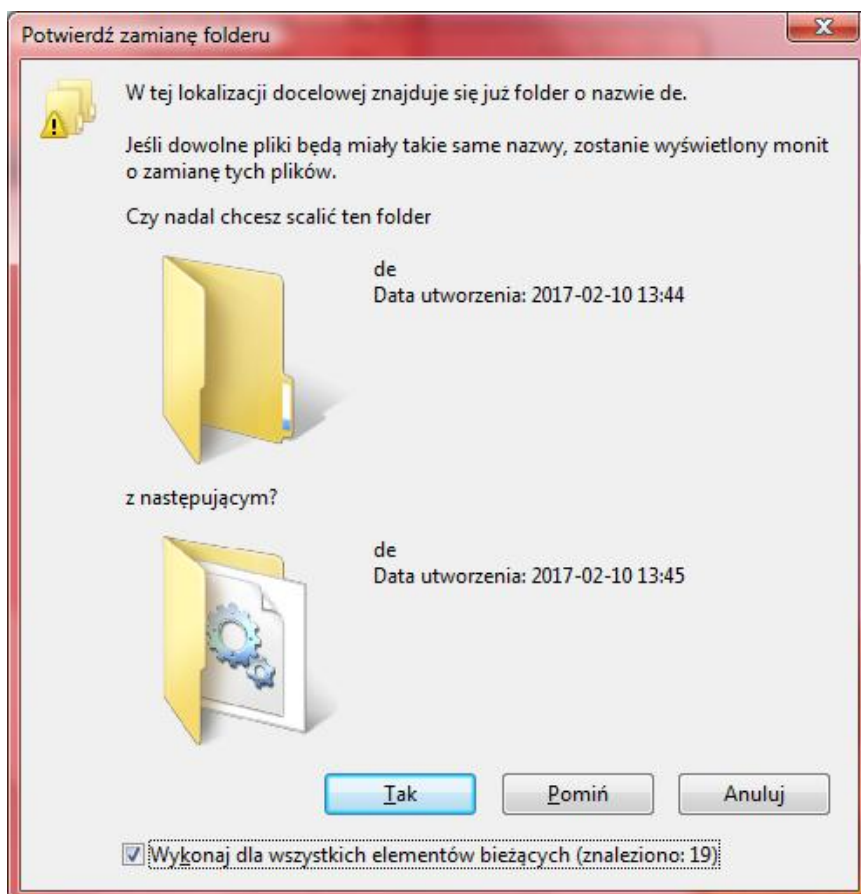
Potwierdź zamianę folderu

W tej lokalizacji docelowej znajduje się już folder o nazwie de.

Jeśli dowolne pliki będą miały takie same nazwy, zostanie wyświetlony monit o zamianę tych plików.

Czy nadal chcesz scalić ten folder

de
Data utworzenia: 2017-02-10 13:44

z następującym?

de
Data utworzenia: 2017-02-10 13:45

Tak
Pomiń
Anuluj

Wykonaj dla wszystkich elementów bieżących (znaleziono: 19)